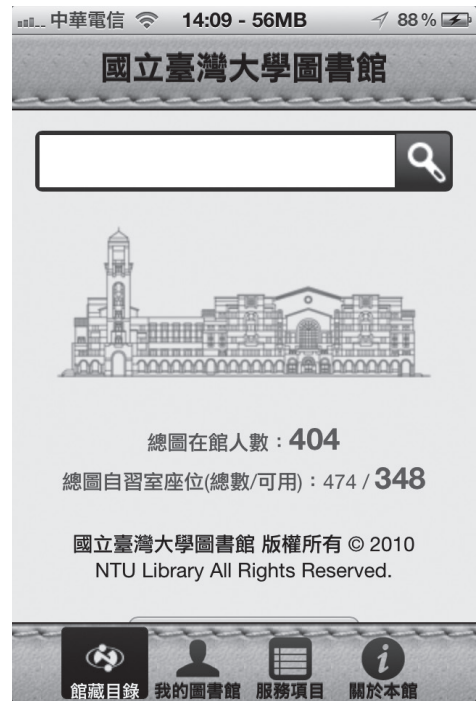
中華電信 14:09 - 56MB 88 %

國立臺灣大學圖書館

總圖在館人數：404

總圖自習室座位(總數/可用)：474 / 348

國立臺灣大學圖書館 版權所有 © 2010
NTU Library All Rights Reserved.

館藏目錄 我的圖書館 服務項目 關於本館